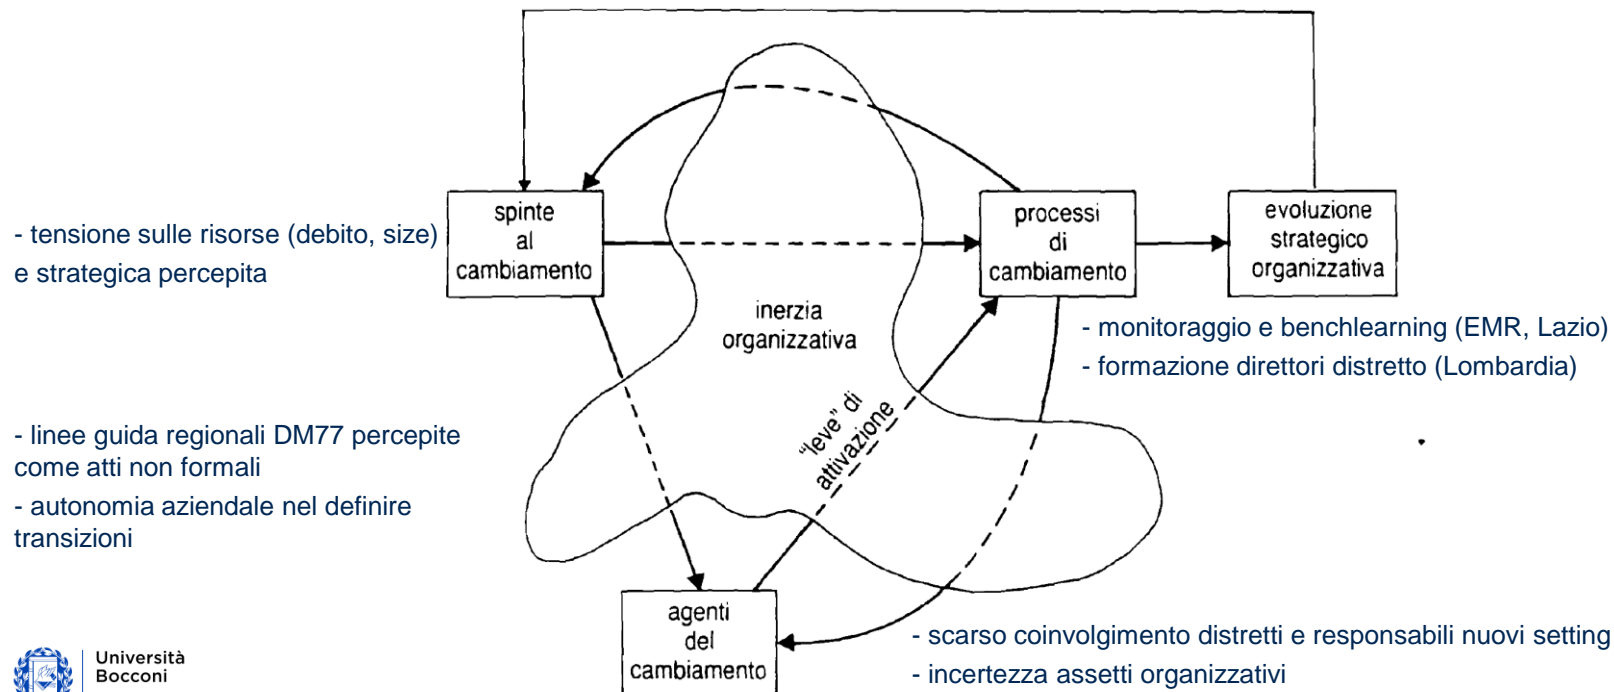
- tensione sulle risorse (debito, size) e strategica percepita

spinte al cambiamento

processi di cambiamento

evoluzione strategico organizzativa

inerzia organizzativa

- monitoraggio e benchlearning (EMR, Lazio)
- formazione direttori distretto (Lombardia)

- linee guida regionali DM77 percepite come atti non formali
- autonomia aziendale nel definire transizioni

"leve" di attivazione

agenti del cambiamento

- scarso coinvolgimento distretti e responsabili nuovi setting
- incertezza assetti organizzativi

Università Bocconi